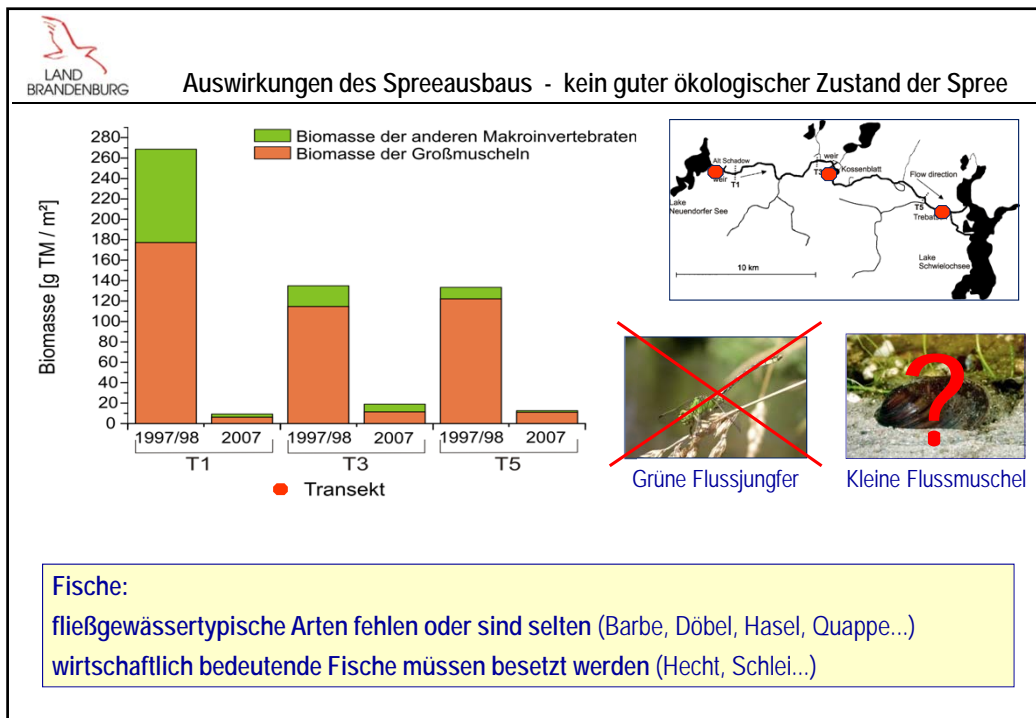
LAND BRANDENBURG

Auswirkungen des Spreeausbaus - kein guter ökologischer Zustand der Spree

Biomasse der anderen Makroinvertebraten
Biomasse der Großmuscheln

Biomasse [g TM / m²]

280
260
240
220
200
180
160
140
120
100
80
60
40
20
0

1997/98 2007 1997/98 2007 1997/98 2007
T1 T3 T5

Transekt

Alt Schadow
weir
T1
weir
T3
Kossenblatt
Flow direction
T5
Trebatsch
Lake Neuendorfer See
Lake Schwielochsee
10 km

Grüne Flussjungfer

?

Kleine Flussmuschel

Fische:
fließgewässertypische Arten fehlen oder sind selten (Barbe, Döbel, Hasel, Quappe...)
wirtschaftlich bedeutende Fische müssen besetzt werden (Hecht, Schlei...)